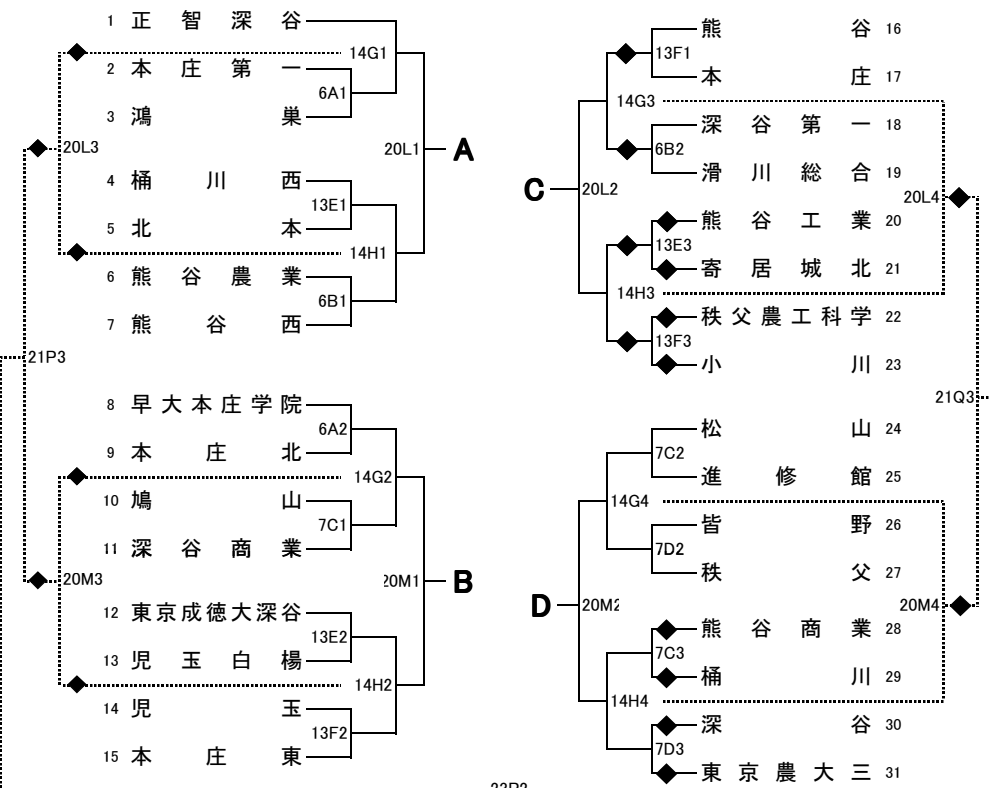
1 正智深谷
2 本庄第一
3 鴻巣
4 桶川西
5 北本
6 熊谷農業
7 熊谷西
14G1
6A1
20L1
A
13E1
14H1
6B1
20L3
21P3
8 早大本庄学院
9 本庄北
10 鳩山
11 深谷商業
12 東京成徳大深谷
13 児玉白楊
14 児玉
15 本庄東
6A2
14G2
7C1
20M1
B
20M3
13E2
14H2
13F2

熊谷 16
本庄 17
深谷第一 18
滑川総合 19
熊谷工業 20
寄居城北 21
秩父農工科学 22
小川 23
13F1
14G3
6B2
C
20L2
20L4
13E3
14H3
13F3
21Q3
松山 24
進修館 25
皆野 26
秩父 27
熊谷商業 28
桶川 29
深谷 30
東京農大三 31
7C2
14G4
7D2
D
20M2
20M4
7C3
14H4
7D3
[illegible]